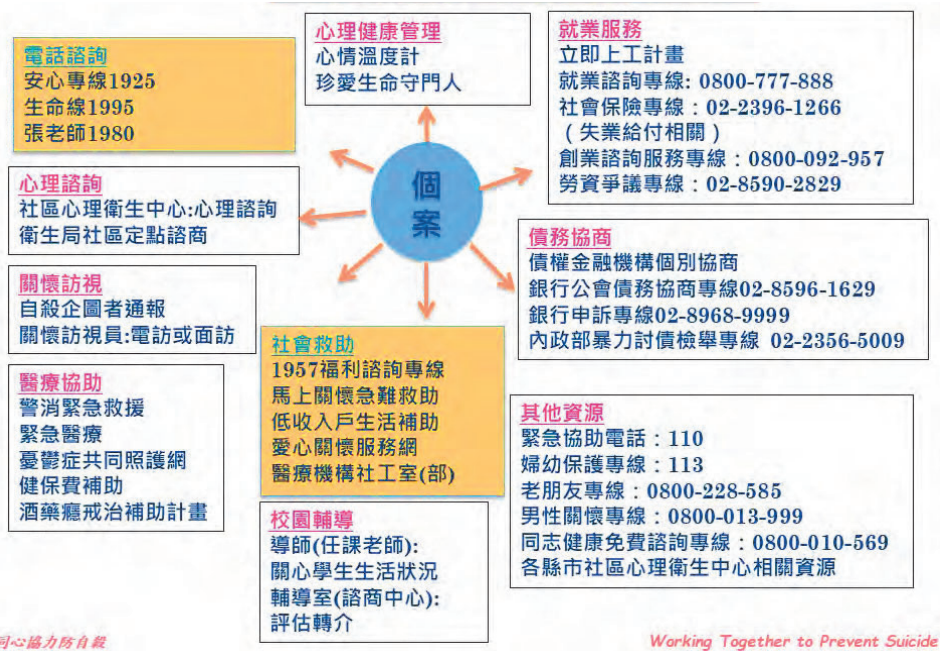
個案

電話諮詢
安心專線1925
生命線1995
張老師1980

心理健康管理
心情溫度計
珍愛生命守門人

就業服務
立即上工計畫
就業諮詢專線: 0800-777-888
社會保險專線：02-2396-1266
（失業給付相關）
創業諮詢服務專線：0800-092-957
勞資爭議專線：02-8590-2829

心理諮詢
社區心理衛生中心:心理諮詢
衛生局社區定點諮商

債務協商
債權金融機構個別協商
銀行公會債務協商專線02-8596-1629
銀行申訴專線02-8968-9999
內政部暴力討債檢舉專線 02-2356-5009

關懷訪視
自殺企圖者通報
關懷訪視員:電訪或面訪

社會救助
1957福利諮詢專線
馬上關懷急難救助
低收入戶生活補助
愛心關懷服務網
醫療機構社工室(部)

醫療協助
警消緊急救援
緊急醫療
憂鬱症共同照護網
健保費補助
酒藥癮戒治補助計畫

其他資源
緊急協助電話：110
婦幼保護專線：113
老朋友專線：0800-228-585
男性關懷專線：0800-013-999
同志健康免費諮詢專線：0800-010-569
各縣市社區心理衛生中心相關資源

校園輔導
導師(任課老師):
關心學生生活狀況
輔導室(諮商中心):
評估轉介

同心協力防自殺

Working Together to Prevent Suicide